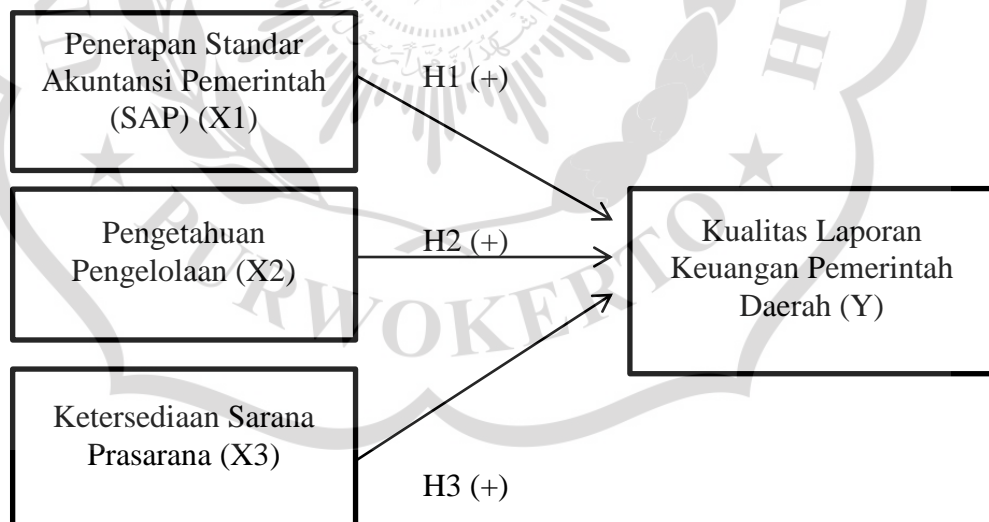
Penerapan Standar Akuntansi Pemerintah (SAP) (X1)

H1 (+)

Pengetahuan Pengelolaan (X2)

H2 (+)

Kualitas Laporan Keuangan Pemerintah Daerah (Y)

Ketersediaan Sarana Prasarana (X3)

H3 (+)

PURWOKERTO